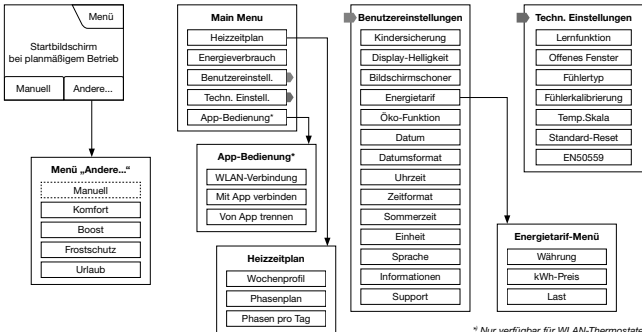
Menü

Startbildschirm bei planmäßigem Betrieb

Manuell

Andere...

Menü „Andere..."

Manuell

Komfort

Boost

Frostschutz

Urlaub

Main Menu

Heizzeitplan

Energieverbrauch

Benutzereinstell.

Techn. Einstell.

App-Bedienung*

App-Bedienung*

WLAN-Verbindung

Mit App verbinden

Von App trennen

Heizzeitplan

Wochenprofil

Phasenplan

Phasen pro Tag

Benutzereinstellungen

Kindersicherung

Display-Helligkeit

Bildschirmschoner

Energietarif

Öko-Funktion

Datum

Datumsformat

Uhrzeit

Zeitformat

Sommerzeit

Einheit

Sprache

Informationen

Support

Techn. Einstellungen

Lernfunktion

Offenes Fenster

Fühlertyp

Fühlerkalibrierung

Temp.Skala

Standard-Reset

EN50559

Energietarif-Menü

Währung

kWh-Preis

Last

* Nur verfügbar für WLAN-Thermostate